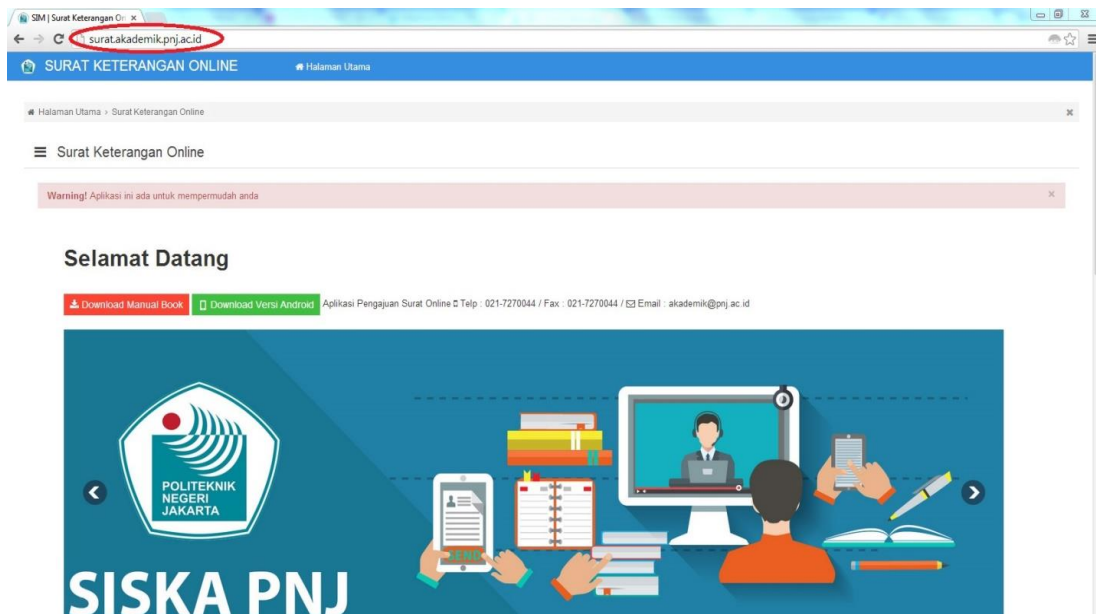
SIM | Surat Keterangan On ×

surat.akademik.pnj.ac.id

SURAT KETERANGAN ONLINE Halaman Utama

Halaman Utama › Surat Keterangan Online

Surat Keterangan Online

Warning! Aplikasi ini ada untuk mempermudah anda

Selamat Datang

Download Manual Book Download Versi Android Aplikasi Pengajuan Surat Online Telp : 021-7270044 / Fax : 021-7270044 / Email : akademik@pnj.ac.id

POLITEKNIK NEGERI JAKARTA

SISKA PNJ